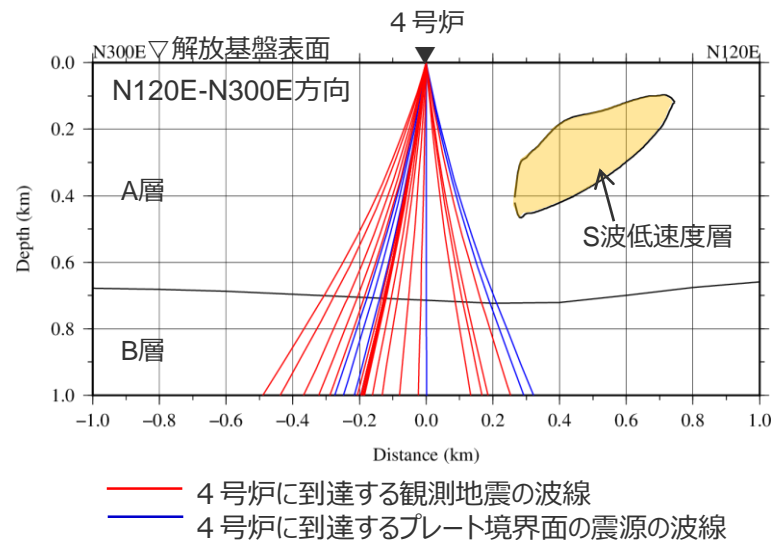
４号炉

N300E ▽解放基盤表面

N120E

N120E-N300E方向

A層

B層

S波低速度層

0.0
0.2
0.4
0.6
0.8
1.0

Depth (km)

−1.0 −0.8 −0.6 −0.4 −0.2 0.0 0.2 0.4 0.6 0.8 1.0

Distance (km)

４号炉に到達する観測地震の波線
４号炉に到達するプレート境界面の震源の波線